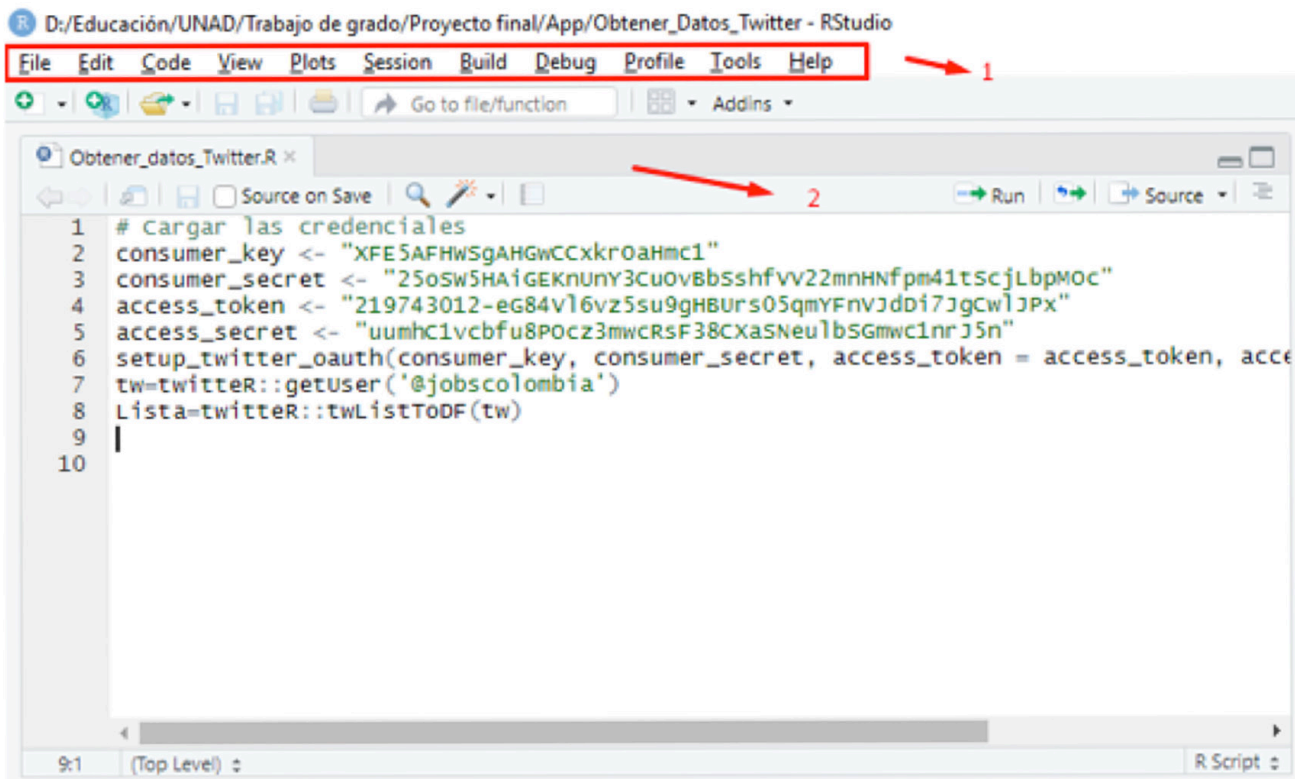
D:/Educación/UNAD/Trabajo de grado/Proyecto final/App/Obtener_Datos_Twitter - RStudio

File Edit Code View Plots Session Build Debug Profile Tools Help

1

Go to file/function Addins

Obtener_datos_Twitter.R

2

Source on Save Run Source

1 # Cargar las credenciales
2 consumer_key <- "XFE5AFHWSgAHGWCCxkrOaHmc1"
3 consumer_secret <- "25oSW5HAiGEKnUnY3CuOvBbSshfVV22mnHNfpm41tScjLbpMOc"
4 access_token <- "219743012-eG84Vl6vz5su9gHBUrs05qmYFnVJdDi7JgCwlJPx"
5 access_secret <- "uumhC1vcbfu8POcz3mwcRsF38CXaSNeulbSGmwc1nrJ5n"
6 setup_twitter_oauth(consumer_key, consumer_secret, access_token = access_token, acce
7 tw=twitteR::getUser('@jobscolombia')
8 Lista=twitteR::twListToDF(tw)
9
10

9:1 (Top Level) R Script